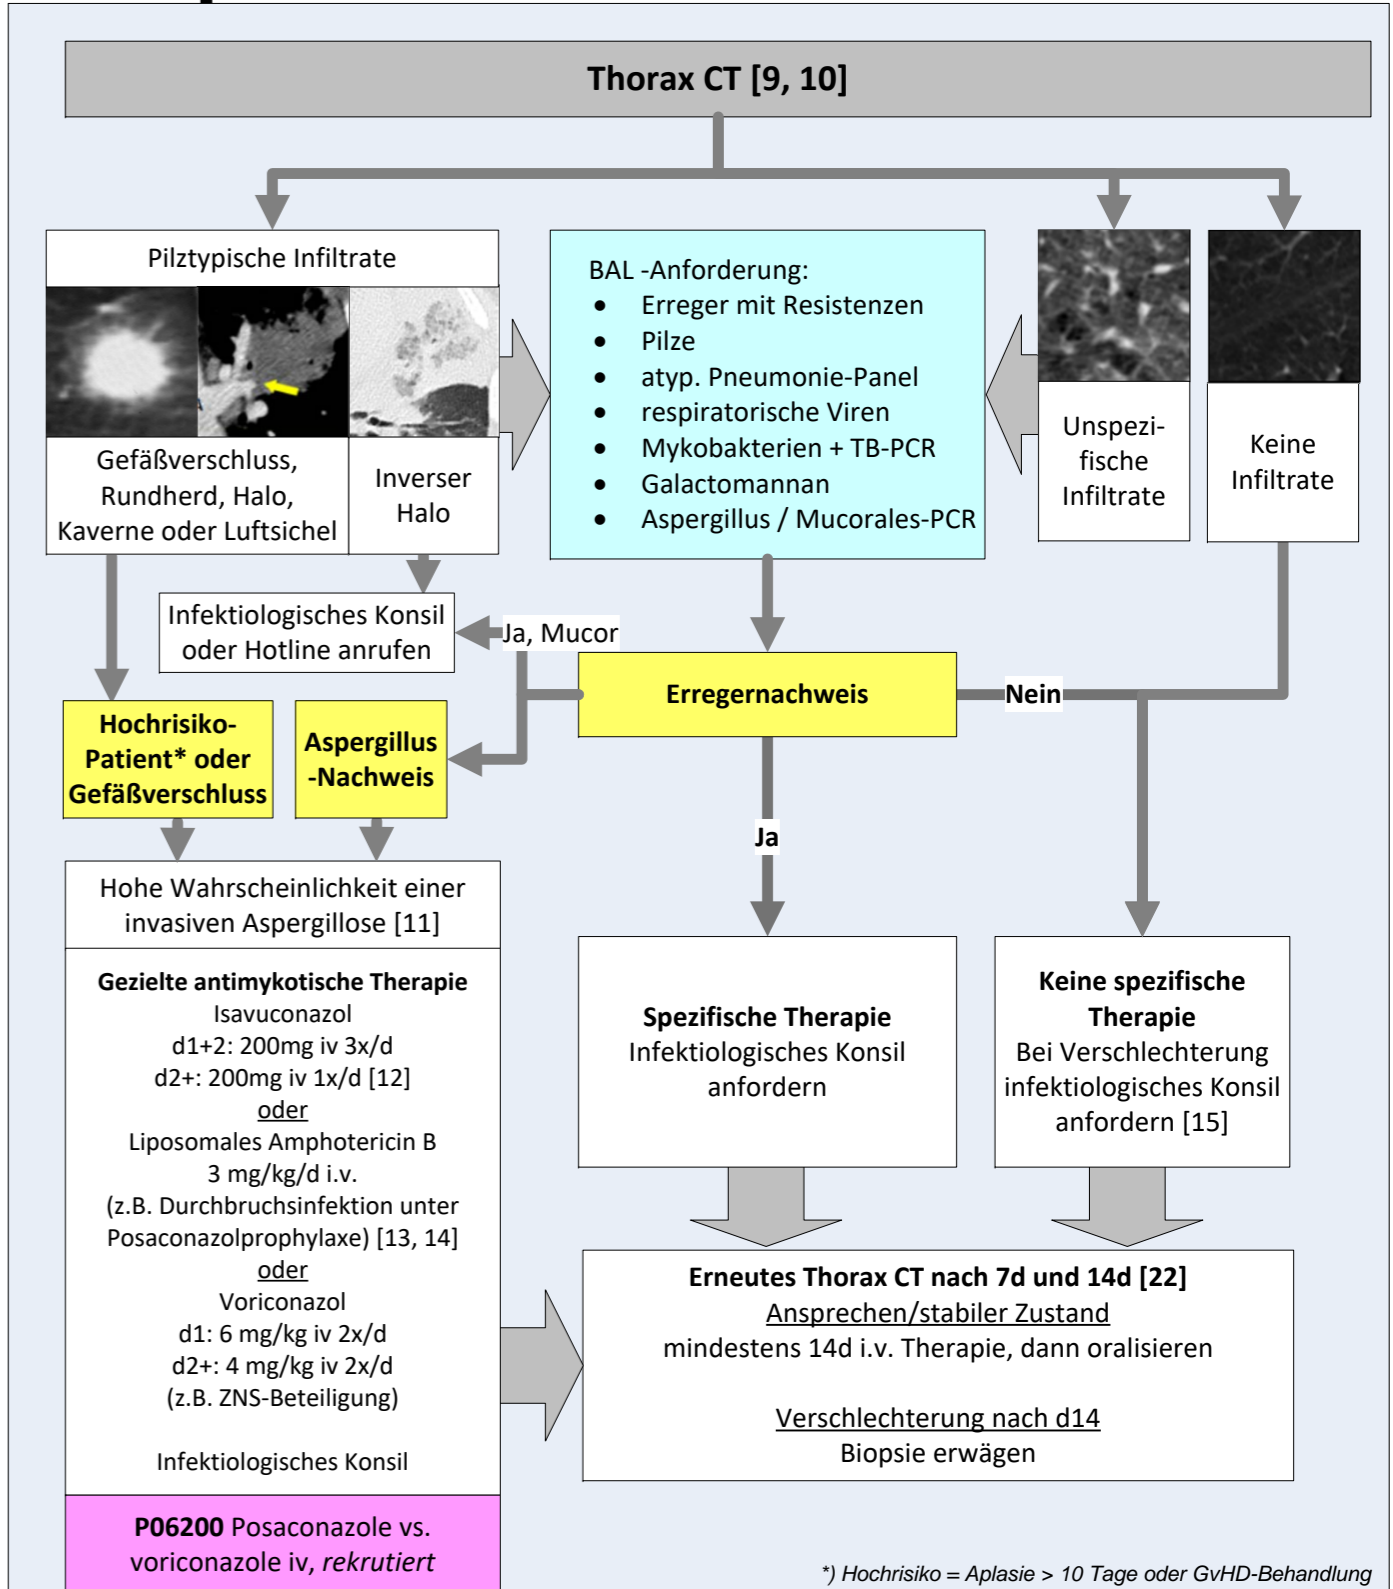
Thorax CT [9, 10]

Pilztypische Infiltrate

Gefäßverschluss, Rundherd, Halo, Kaverne oder Luftsichel

Inverser Halo

BAL -Anforderung:
- Erreger mit Resistenzen
- Pilze
- atyp. Pneumonie-Panel
- respiratorische Viren
- Mykobakterien + TB-PCR
- Galactomannan
- Aspergillus / Mucorales-PCR

Unspezifische Infiltrate

Keine Infiltrate

Infektiologisches Konsil oder Hotline anrufen

Ja, Mucor

Erregernachweis

Nein

Hochrisiko-Patient* oder Gefäßverschluss

Aspergillus -Nachweis

Ja

Hohe Wahrscheinlichkeit einer invasiven Aspergillose [11]

Gezielte antimykotische Therapie
Isavuconazol
d1+2: 200mg iv 3x/d
d2+: 200mg iv 1x/d [12]
oder
Liposomales Amphotericin B
3 mg/kg/d i.v.
(z.B. Durchbruchsinfektion unter Posaconazolprophylaxe) [13, 14]
oder
Voriconazol
d1: 6 mg/kg iv 2x/d
d2+: 4 mg/kg iv 2x/d
(z.B. ZNS-Beteiligung)

Infektiologisches Konsil

P06200 Posaconazole vs. voriconazole iv, rekrutiert

Spezifische Therapie
Infektiologisches Konsil anfordern

Keine spezifische Therapie
Bei Verschlechterung infektiologisches Konsil anfordern [15]

Erneutes Thorax CT nach 7d und 14d [22]
Ansprechen/stabiler Zustand
mindestens 14d i.v. Therapie, dann oralisieren

Verschlechterung nach d14
Biopsie erwägen

*) Hochrisiko = Aplasie > 10 Tage oder GvHD-Behandlung